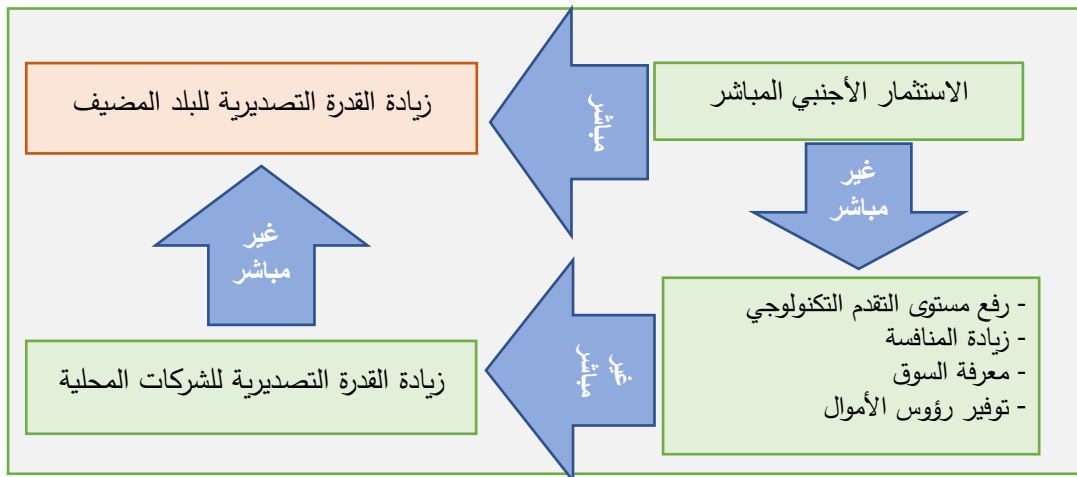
الاستثمار الأجنبي المباشر

مباشر

زيادة القدرة التصديرية للبلد المضيف

غير مباشر

- رفع مستوى التقدم التكنولوجي
- زيادة المنافسة
- معرفة السوق
- توفير رؤوس الأموال

غير مباشر

زيادة القدرة التصديرية للشركات المحلية

غير مباشر